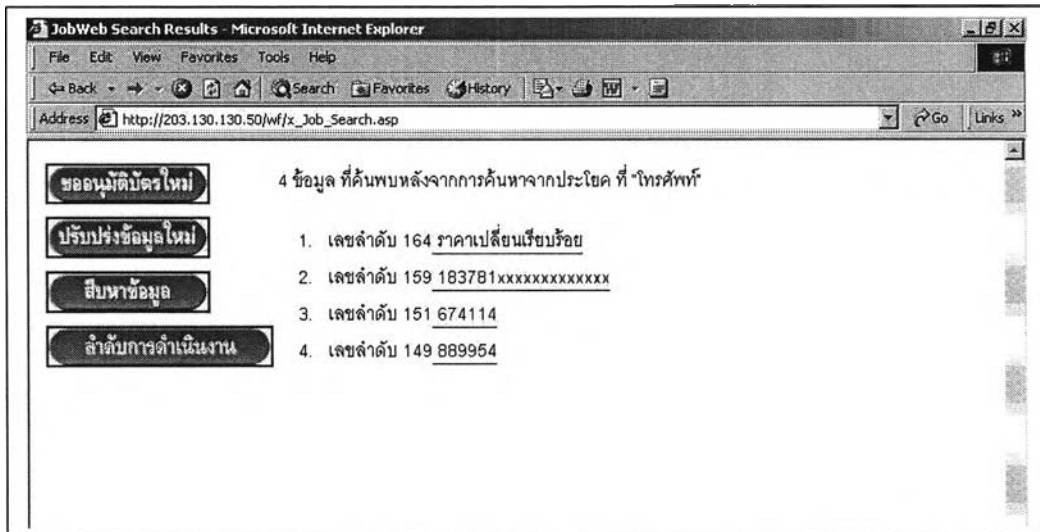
JobWeb Search Results - Microsoft Internet Explorer

File Edit View Favorites Tools Help

Back Search Favorites History

Address http://203.130.130.50/wf/x_Job_Search.asp Go Links »

ขออนุมัติบัตรใหม่

ปรับปรุงข้อมูลใหม่

สืบหาข้อมูล

ลำดับการดำเนินงาน

4 ข้อมูล ที่ค้นพบหลังจากการค้นหาจากประโยค ที่ "โทรศัพท์"

1. เลขลำดับ 164 ราคาเปลี่ยนเรียบร้อย
2. เลขลำดับ 159 183781xxxxxxxxxxxxx
3. เลขลำดับ 151 674114
4. เลขลำดับ 149 889954